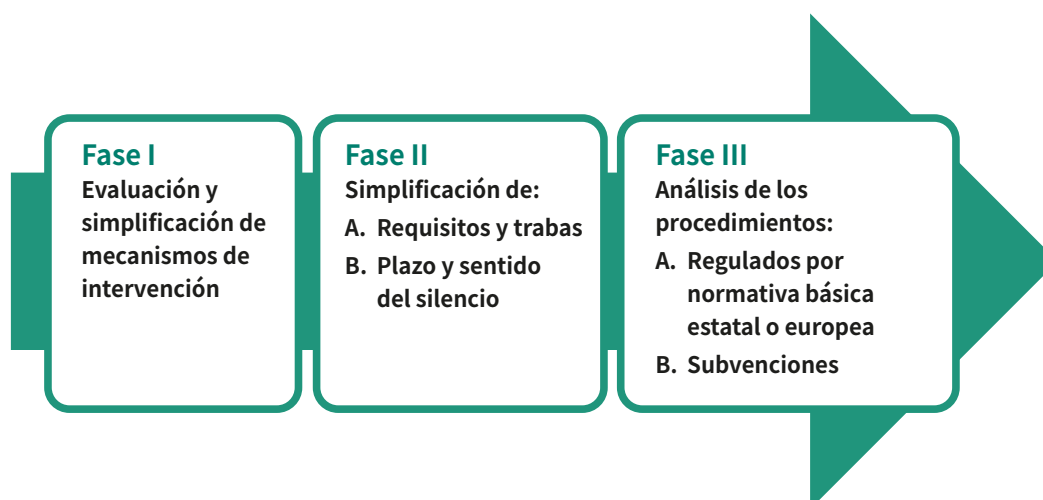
Fase I
Evaluación y simplificación de mecanismos de intervención

Fase II
Simplificación de:
A. Requisitos y trabas
B. Plazo y sentido del silencio

Fase III
Análisis de los procedimientos:
A. Regulados por normativa básica estatal o europea
B. Subvenciones